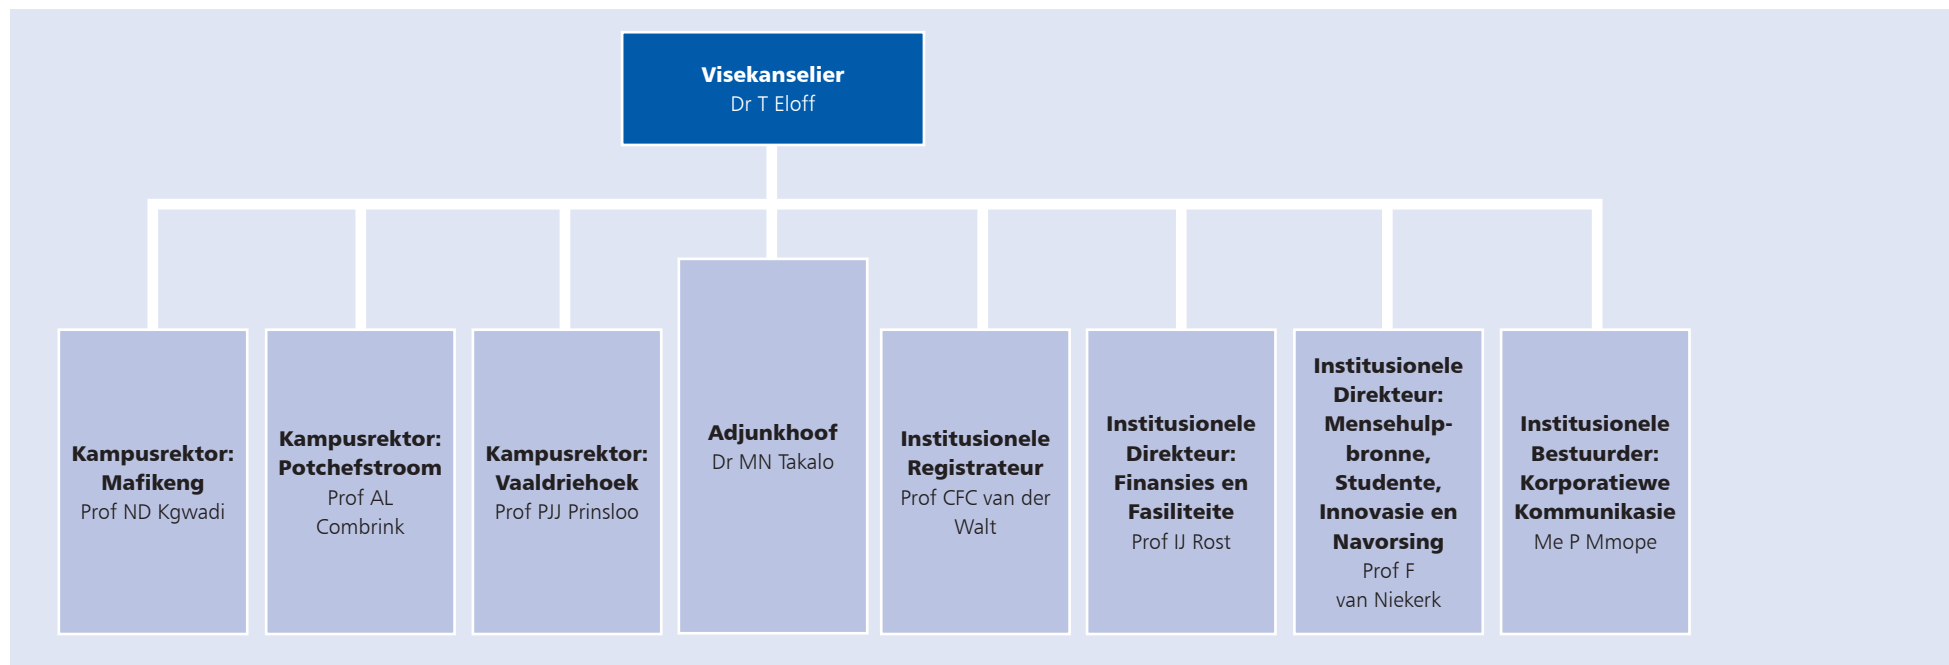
**Visekanselier**
Dr T Eloff

**Kampusrektor: Mafikeng**
Prof ND Kgwadi

**Kampusrektor: Potchefstroom**
Prof AL Combrink

**Kampusrektor: Vaaldriehoek**
Prof PJJ Prinsloo

**Adjunkhoof**
Dr MN Takalo

**Institusionele Registrateur**
Prof CFC van der Walt

**Institusionele Direkteur: Finansies en Fasiliteite**
Prof IJ Rost

**Institusionele Direkteur: Mensehulpbronne, Studente, Innovasie en Navorsing**
Prof F van Niekerk

**Institusionele Bestuurder: Korporatiewe Kommunikasie**
Me P Mmope